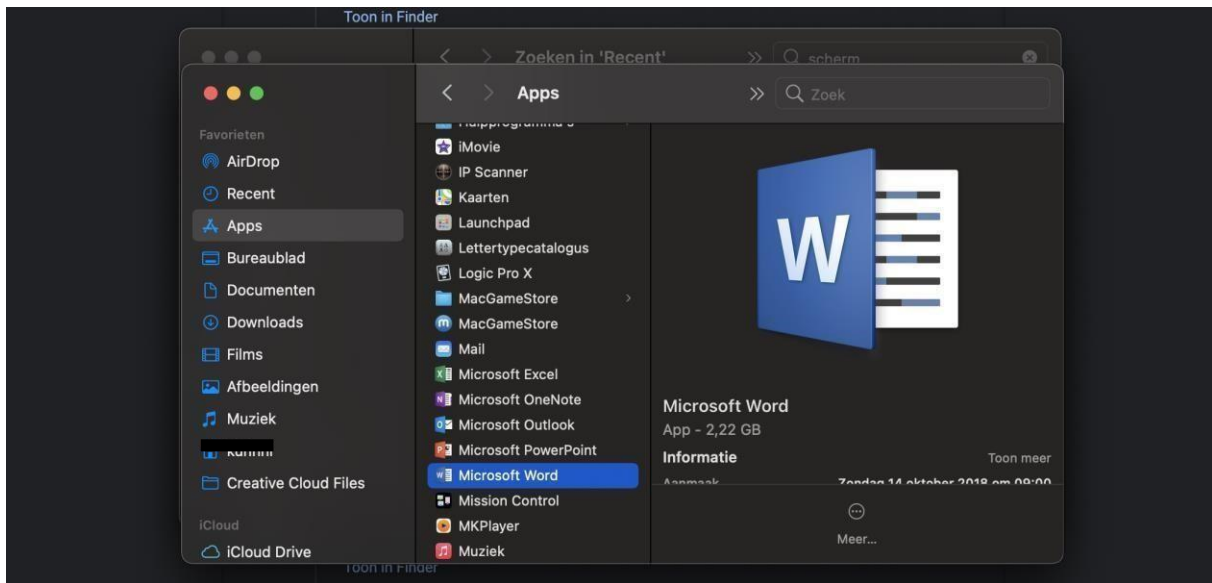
Toon in Finder

Zoeken in 'Recent'

scherm

Apps

Zoek

Favorieten

AirDrop

Recent

Apps

Bureaublad

Documenten

Downloads

Films

Afbeeldingen

Muziek

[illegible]

Creative Cloud Files

iCloud

iCloud Drive

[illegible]

iMovie

IP Scanner

Kaarten

Launchpad

Lettertypecatalogus

Logic Pro X

MacGameStore

MacGameStore

Mail

Microsoft Excel

Microsoft OneNote

Microsoft Outlook

Microsoft PowerPoint

Microsoft Word

Mission Control

MKPlayer

Muziek

Microsoft Word

App - 2,22 GB

Informatie

Toon meer

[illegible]

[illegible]

Meer...

Toon in Finder